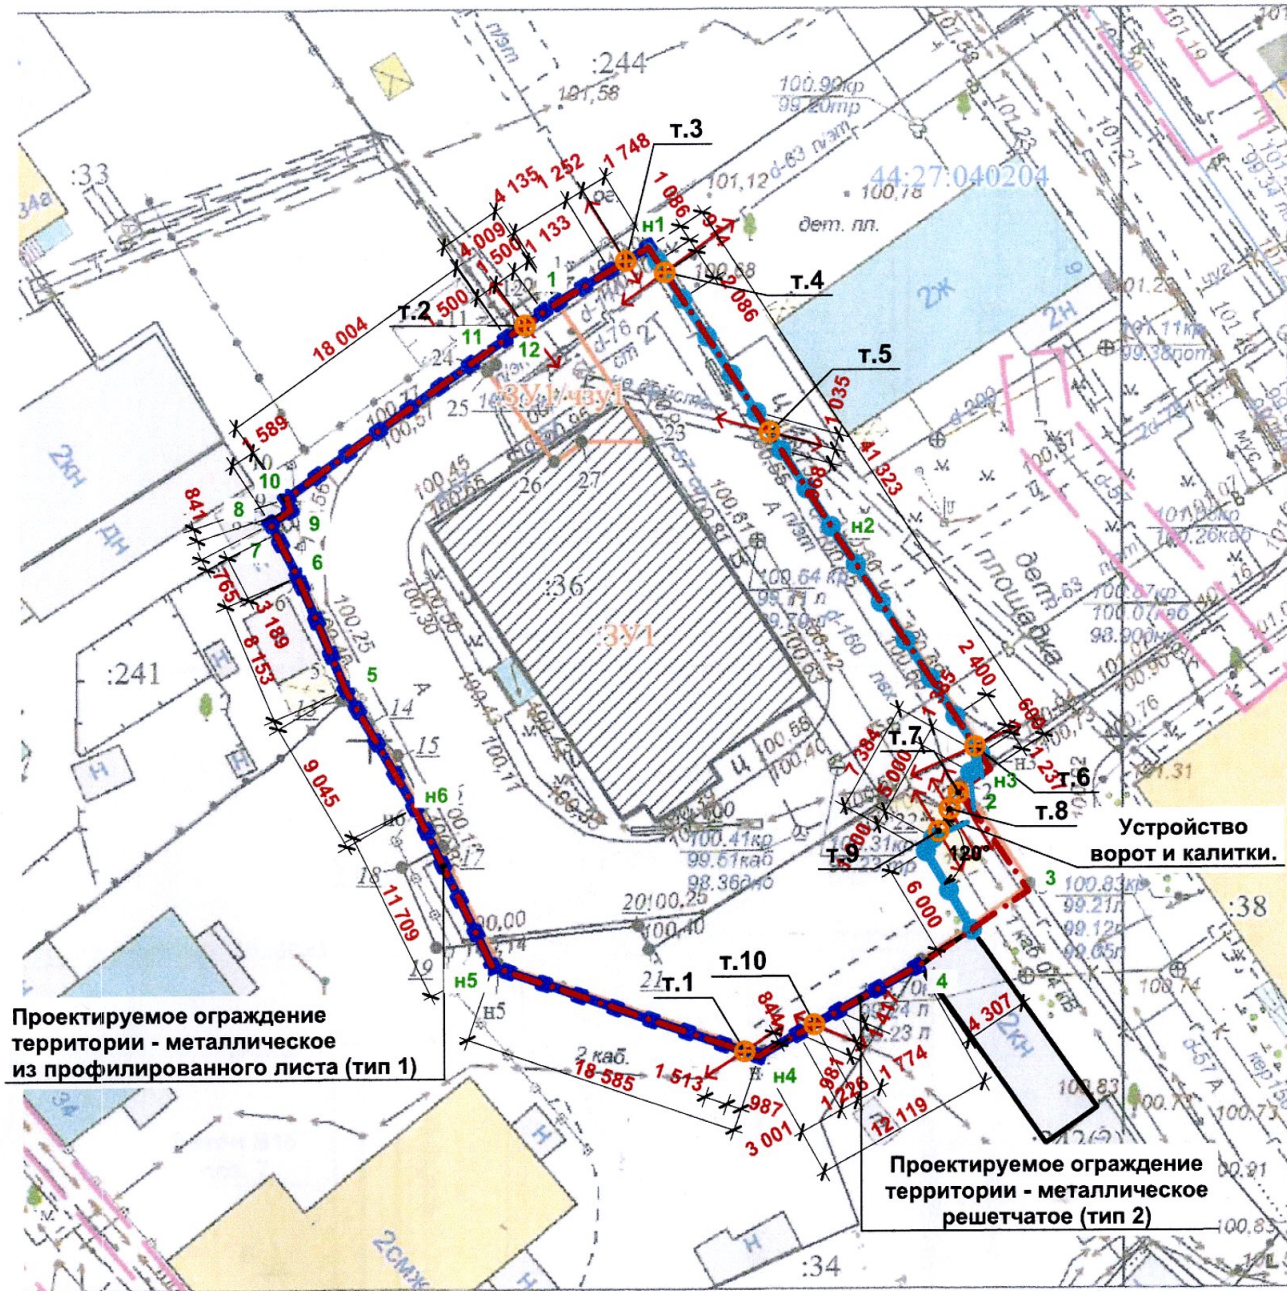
:244
101,58
п/эт
:33
34а
т.3
1 748
1 252
4 135
1 133
4 009
1 500
1 500
1
1 086
н1
101,12
d-63 п/эт
100,90кр
99,20тр
44:27:040204
100,78
дет. пл.
2ж
2н
т.4
2 086
т.2
500
18 004
11
12
24
25
ЗУ1/чзу1
23
т.5
1 035
41 323
1 589
10
8
841
9
7
765
6
3 189
8 153
5
2кн
дн
:241
н
н
100,45
26
27
:36
ЗУ1
100,25
100,64 кр
99,71 п
d-160
н2
2 400
668
1 231
н3
т.6
т.7
1 384
5 000
2
т.8
т.9
120°
Устройство ворот и калитки.
3
6 000
100,83кр
99,21п
:38
14
15
9 045
н6
17
18
11 709
19
н5
100,41кр
99,51каб
98,36дно
20 100,25
21 т.1
т.10
844
4
4 307
2кн
1 774
1 513
18 585
2 каб.
987
3 001
1 981
1 226
12 119
н4
100,83
Проектируемое ограждение территории - металлическое из профилированного листа (тип 1)
Проектируемое ограждение территории - металлическое решетчатое (тип 2)
детск. площадка
н
н
:34
2смж